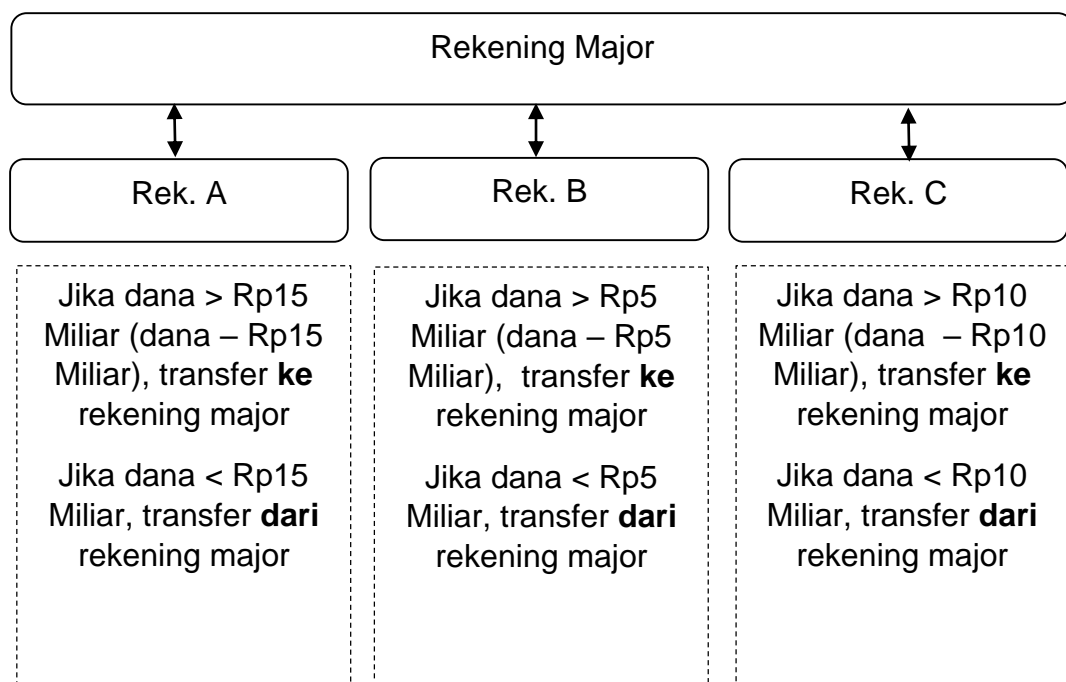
Rekening Major

Rek. A

Rek. B

Rek. C

Jika dana > Rp15 Miliar (dana – Rp15 Miliar), transfer **ke** rekening major

Jika dana < Rp15 Miliar, transfer **dari** rekening major

Jika dana > Rp5 Miliar (dana – Rp5 Miliar), transfer **ke** rekening major

Jika dana < Rp5 Miliar, transfer **dari** rekening major

Jika dana > Rp10 Miliar (dana – Rp10 Miliar), transfer **ke** rekening major

Jika dana < Rp10 Miliar, transfer **dari** rekening major